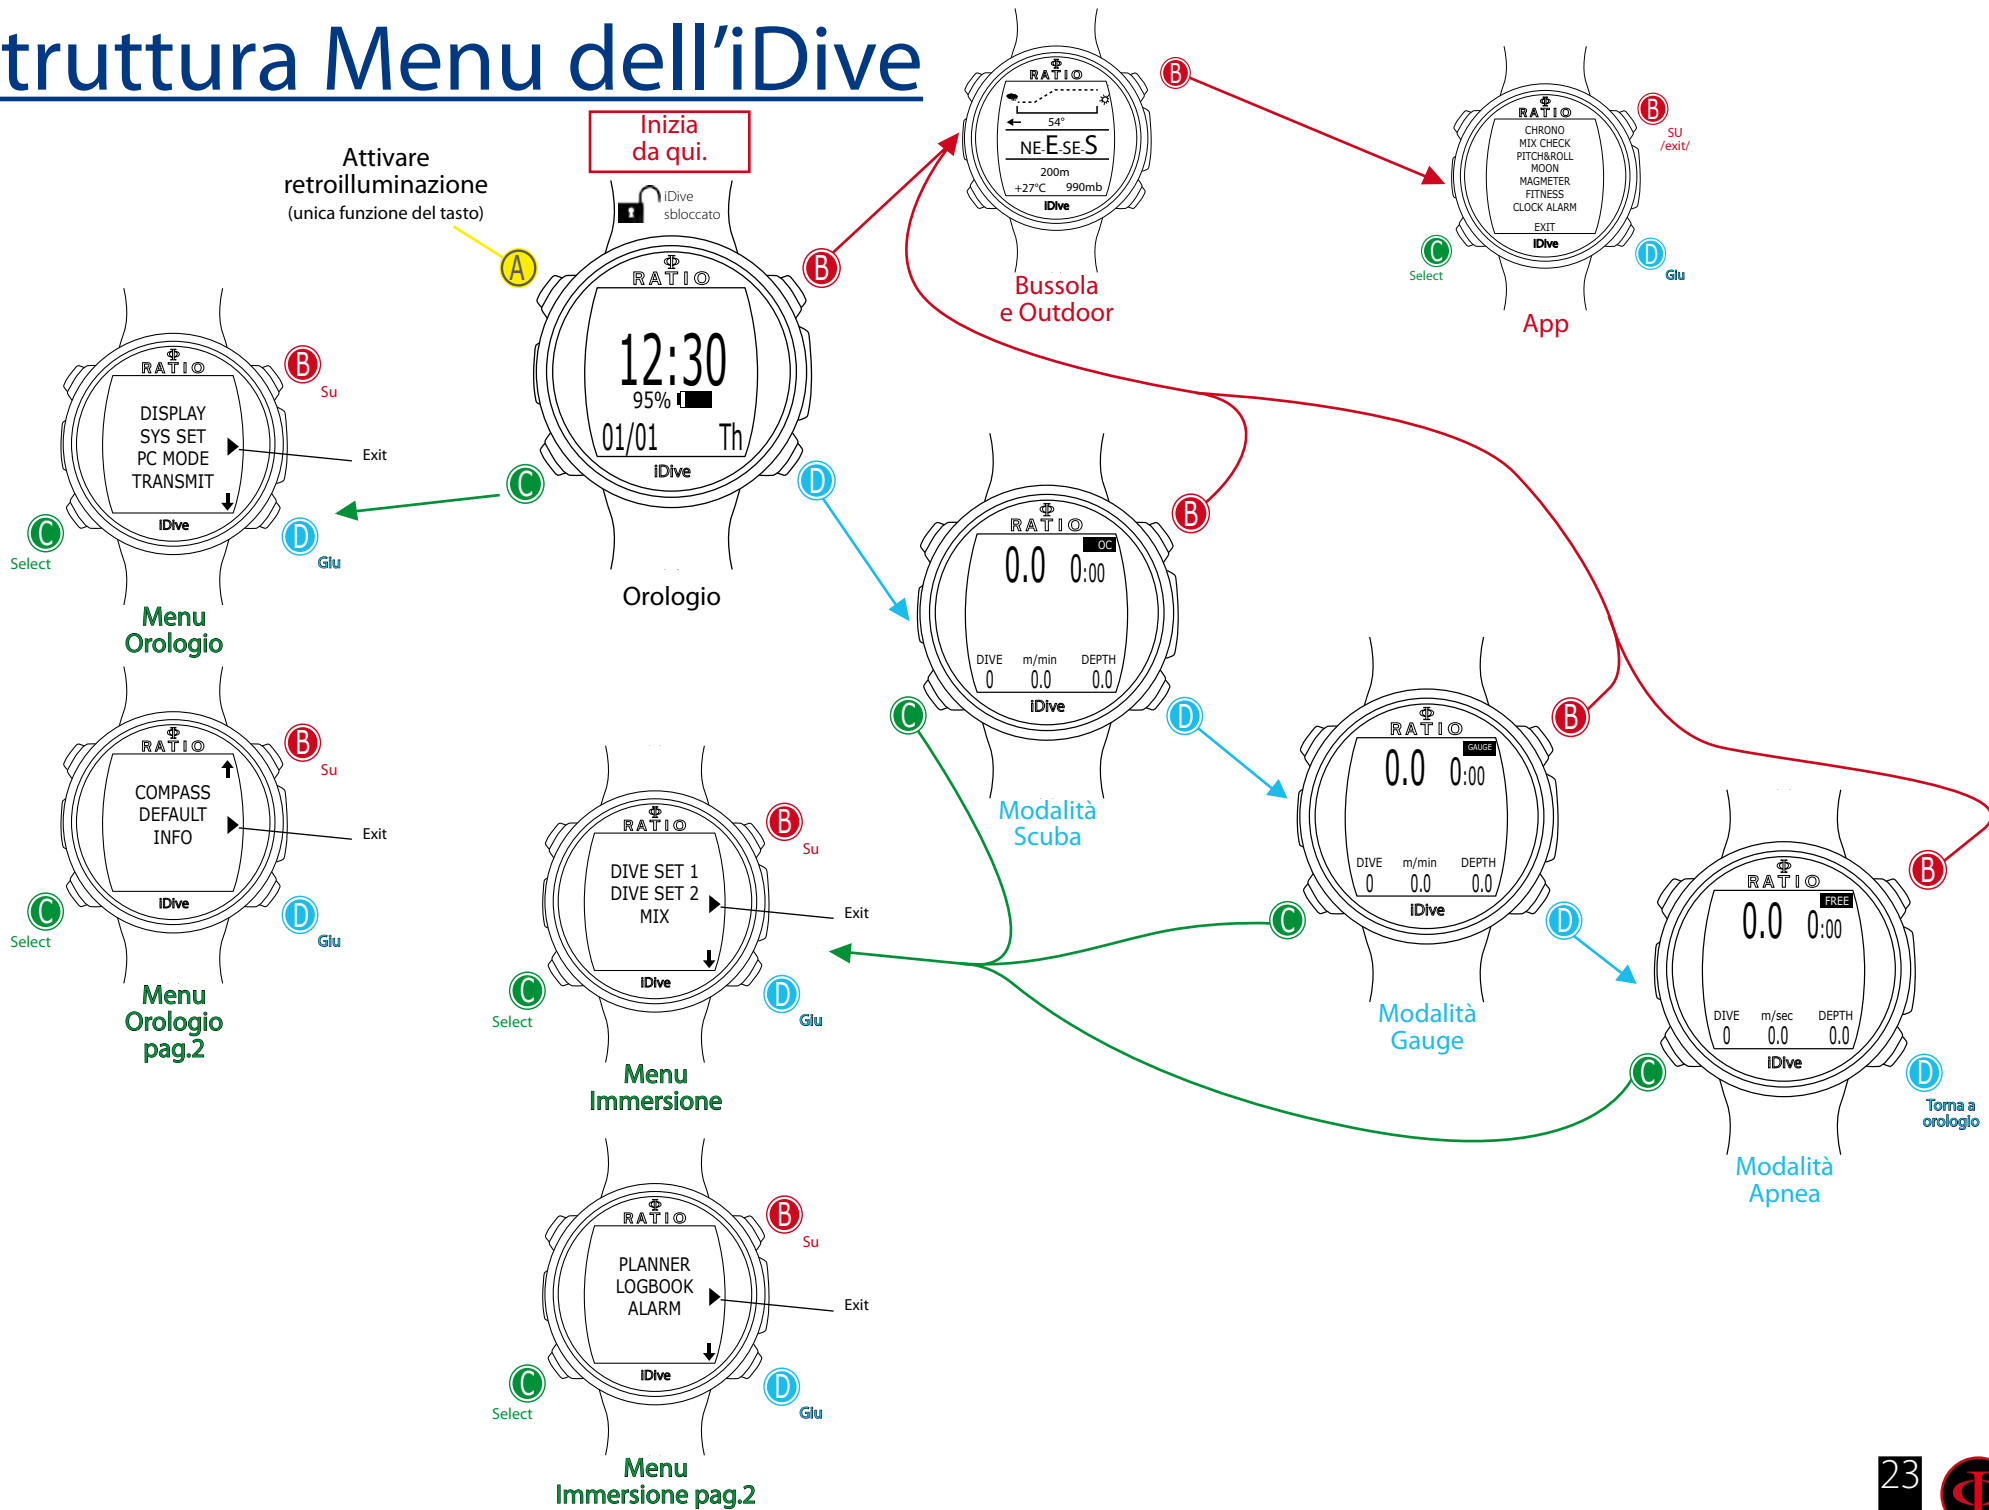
truttura Menu dell'iDive

Inizia da qui.

Attivare retroilluminazione (unica funzione del tasto)

A

iDive sbloccato

RATIO
12:30
95%
01/01 Th
iDive

B
C
D

Orologio

RATIO
54°
NE E SE S
200m
+27°C 990mb
iDive

B

Bussola e Outdoor

RATIO
CHRONO
MIX CHECK
PITCH&ROLL
MOON
MAGMETER
FITNESS
CLOCK ALARM
EXIT
iDive

B SU /exit/
C Select
D Giu

App

RATIO
DISPLAY
SYS SET
PC MODE
TRANSMIT
iDive

B Su
Exit
C Select
D Giu

Menu Orologio

RATIO
COMPASS
DEFAULT
INFO
iDive

B Su
Exit
C Select
D Giu

Menu Orologio pag.2

RATIO
OC
0.0 0:00
DIVE m/min DEPTH
0 0.0 0.0
iDive

B
C
D

Modalità Scuba

RATIO
GAUGE
0.0 0:00
DIVE m/min DEPTH
0 0.0 0.0
iDive

B
C
D

Modalità Gauge

RATIO
FREE
0.0 0:00
DIVE m/sec DEPTH
0 0.0 0.0
iDive

B
C
D Torna a orologio

Modalità Apnea

RATIO
DIVE SET 1
DIVE SET 2
MIX
iDive

B Su
Exit
C Select
D Giu

Menu Immersione

RATIO
PLANNER
LOGBOOK
ALARM
iDive

B Su
Exit
C Select
D Giu

Menu Immersione pag.2

23